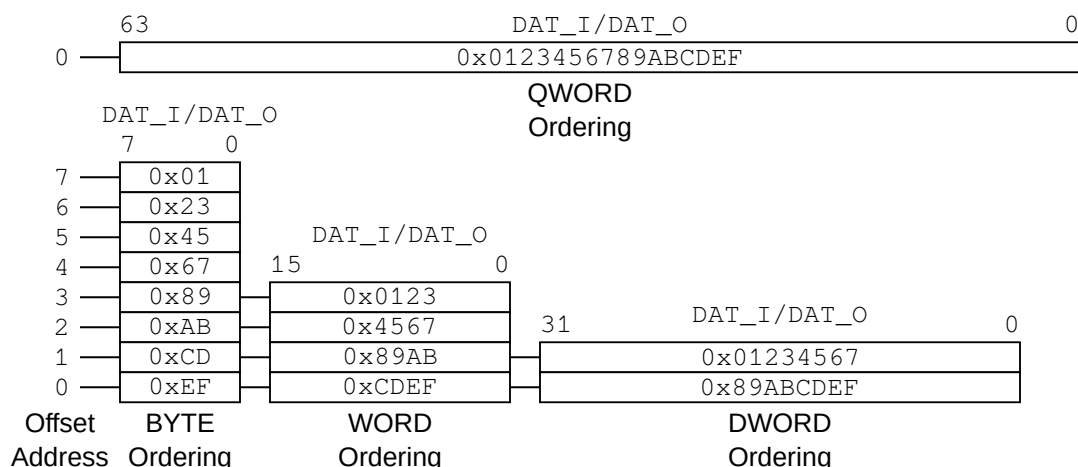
63 DAT_I/DAT_O 0

0 0x0123456789ABCDEF

QWORD Ordering

DAT_I/DAT_O
7 0

7 0x01
6 0x23
5 0x45
4 0x67
3 0x89
2 0xAB
1 0xCD
0 0xEF

DAT_I/DAT_O
15 0

0x0123
0x4567
0x89AB
0xCDEF

DAT_I/DAT_O
31 0

0x01234567
0x89ABCDEF

Offset Address

BYTE Ordering

WORD Ordering

DWORD Ordering